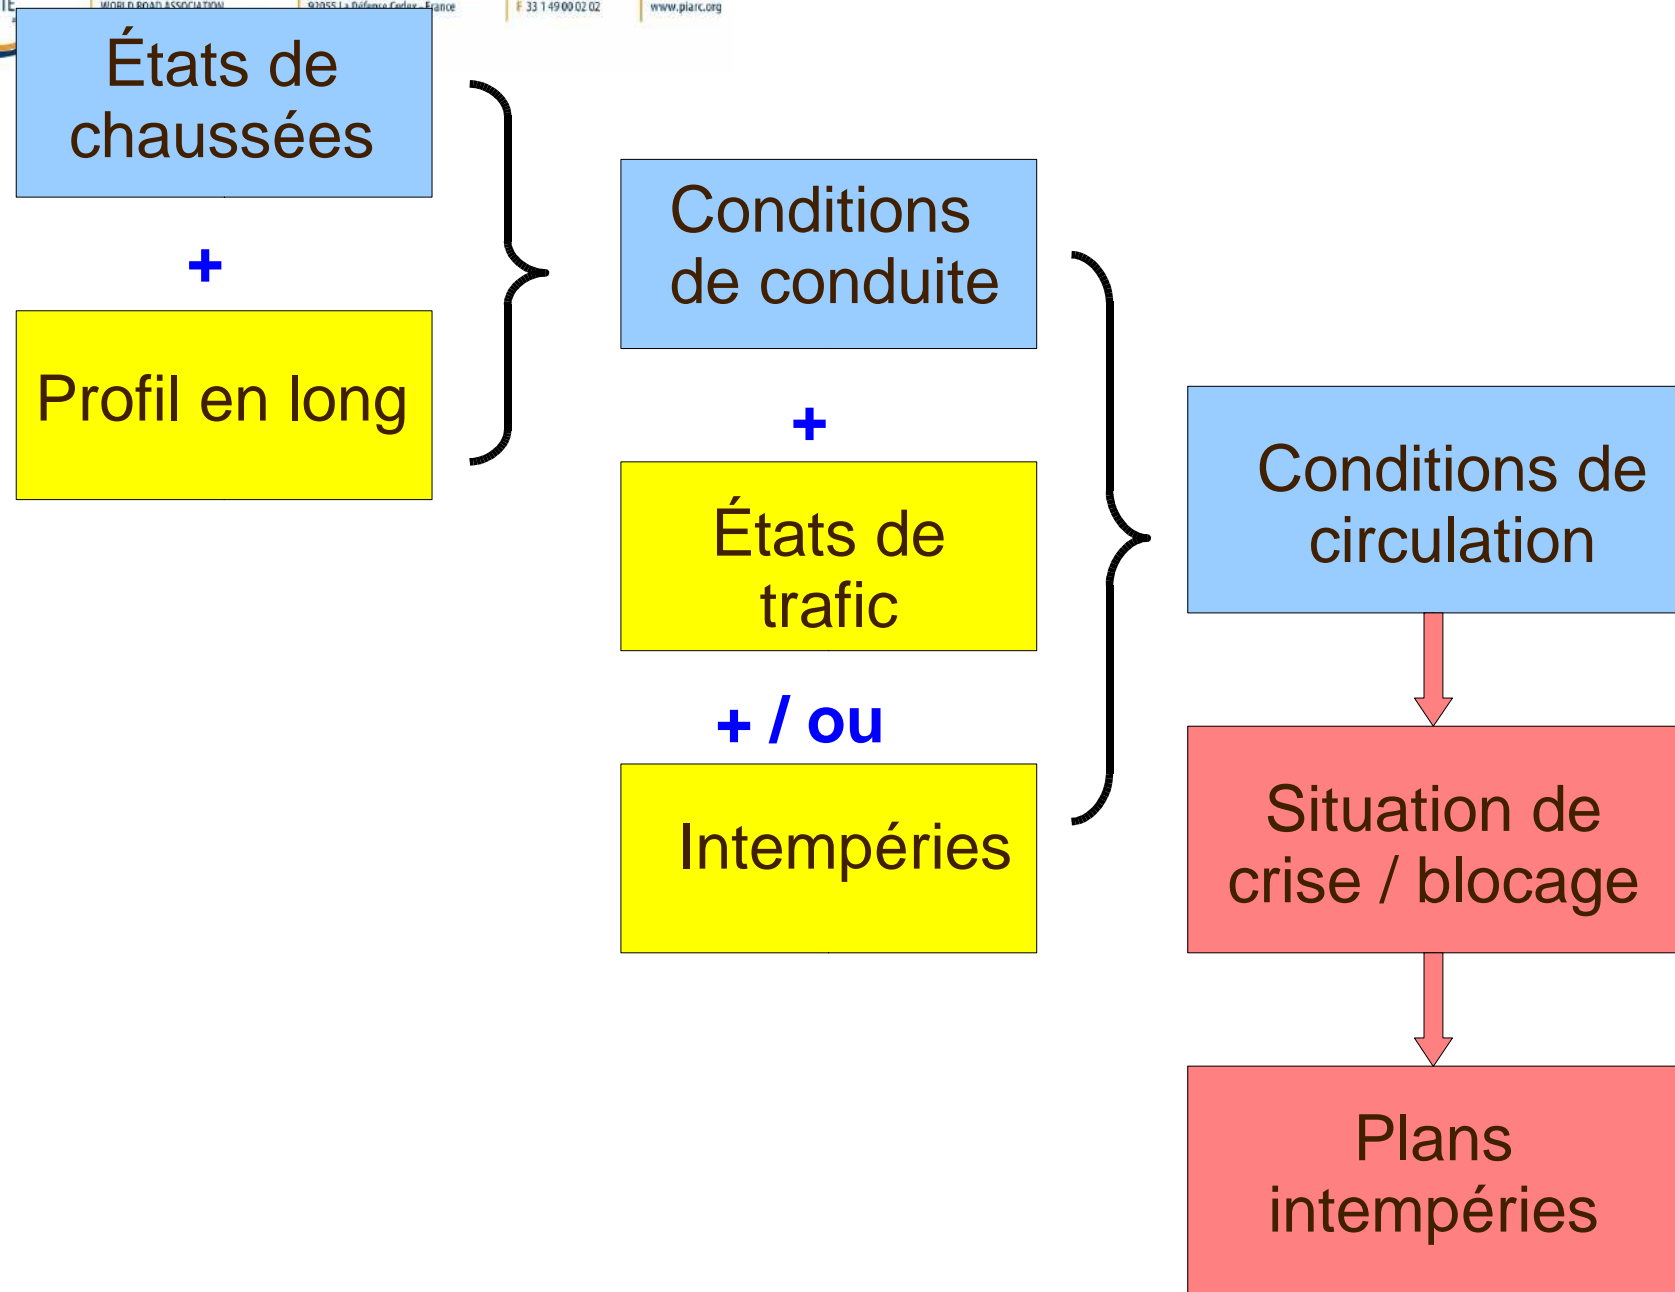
WORLD ROAD ASSOCIATION | 92055 La Défense Cedex - France | F 33 1 49 00 02 02 | www.piarc.org

États de chaussées

+

Profil en long

Conditions de conduite

+

États de trafic

+ / ou

Intempéries

Conditions de circulation

Situation de crise / blocage

Plans intempéries